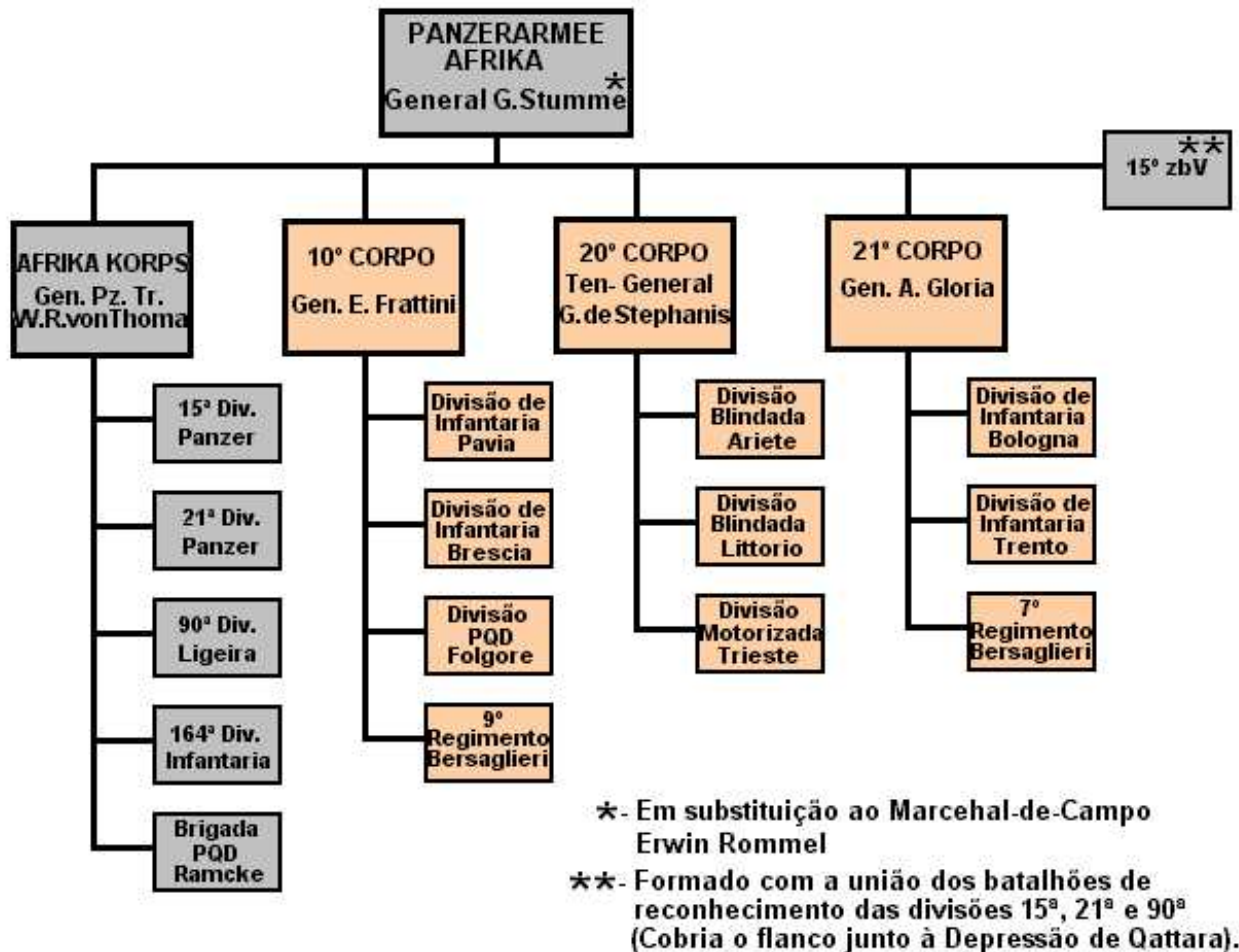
PANZERARMEE AFRIKA
General G.Stumme*

**
15º zbV

AFRIKA KORPS
Gen. Pz. Tr.
W.R.vonThoma

15ª Div. Panzer

21ª Div. Panzer

90ª Div. Ligeira

164ª Div. Infantaria

Brigada PQD Ramcke

10º CORPO
Gen. E. Frattini

Divisão de Infantaria Pavia

Divisão de Infantaria Brescia

Divisão PQD Folgore

9º Regimento Bersaglieri

20º CORPO
Ten- General
G.de Stephanis

Divisão Blindada Ariete

Divisão Blindada Littorio

Divisão Motorizada Trieste

21º CORPO
Gen. A. Gloria

Divisão de Infantaria Bologna

Divisão de Infantaria Trento

7º Regimento Bersaglieri

*- Em substituição ao Marcehal-de-Campo Erwin Rommel

**- Formado com a união dos batalhões de reconhecimento das divisões 15ª, 21ª e 90ª (Cobria o flanco junto à Depressão de Qattara).